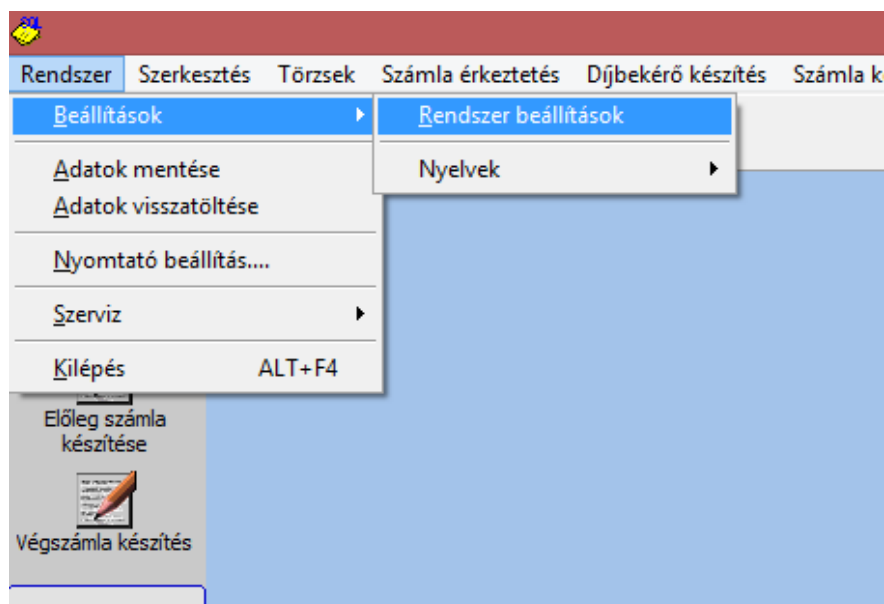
Rendszer Szerkesztés Törzsek Számla érkeztetés Díjbekérő készítés Számla k

Beállítások

Adatok mentése
Adatok visszatöltése

Nyomtató beállítás....

Szerviz

Kilépés ALT+F4

Rendszer beállítások

Nyelvek

Előleg számla készítése

Végszámla készítés